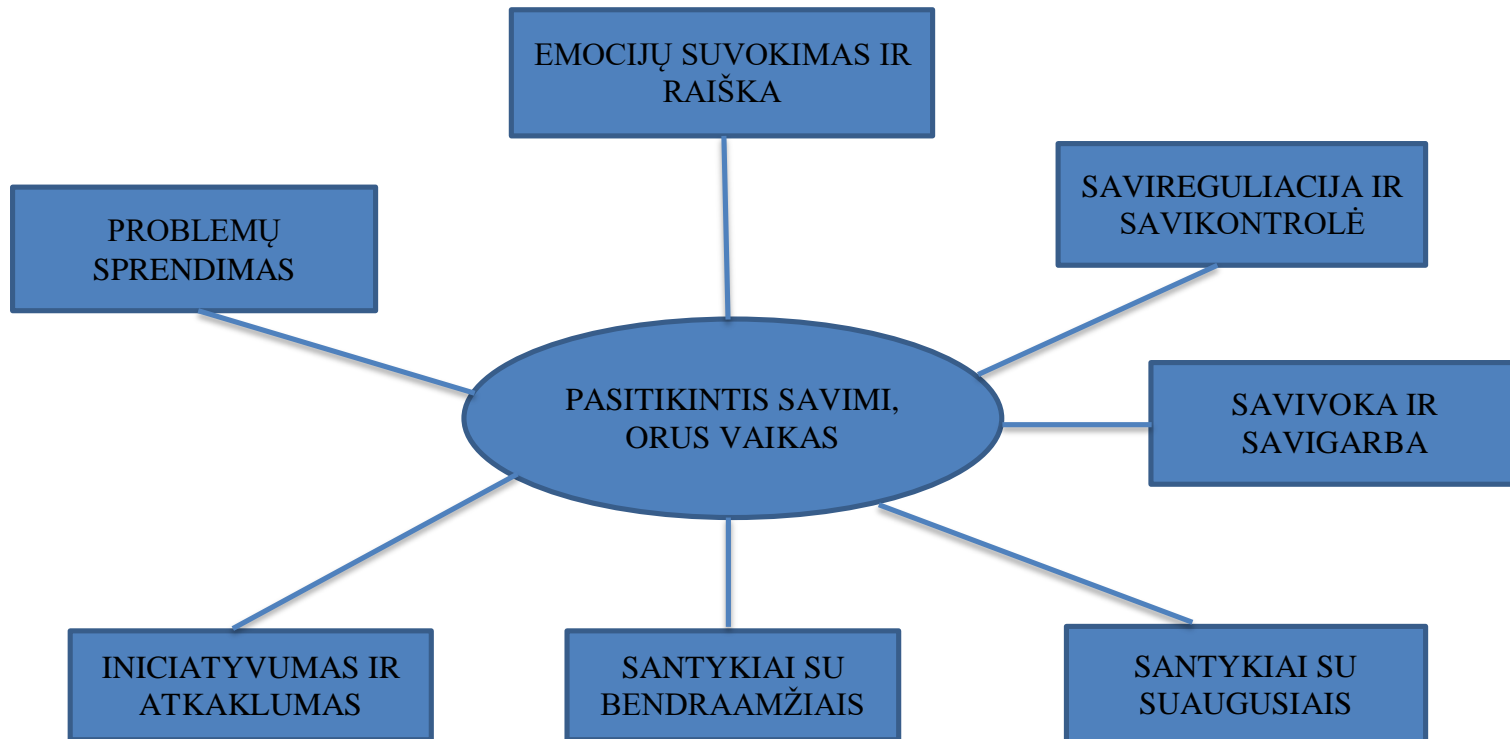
EMOCIJŲ SUVOKIMAS IR RAIŠKA

PROBLEMŲ SPRENDIMAS

SAVIREGULIACIJA IR SAVIKONTROLĖ

PASITIKINTIS SAVIMI, ORUS VAIKAS

SAVIVOKA IR SAVIGARBA

INICIATYVUMAS IR ATKAKLUMAS

SANTYKIAI SU BENDRAAMŽIAIS

SANTYKIAI SU SUAUGUSIAIS